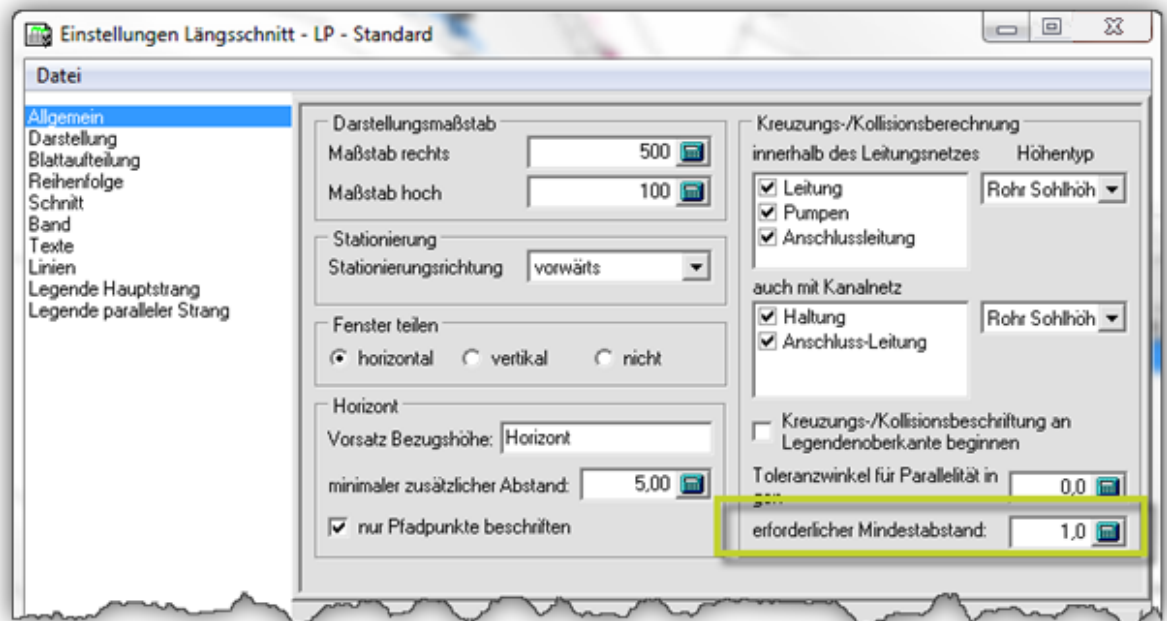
Einstellungen Längsschnitt - LP - Standard

Datei

Allgemein
Darstellung
Blattaufteilung
Reihenfolge
Schnitt
Band
Texte
Linien
Legende Hauptstrang
Legende paralleler Strang

Darstellungsmaßstab
Maßstab rechts 500
Maßstab hoch 100

Stationierung
Stationierungsrichtung vorwärts

Fenster teilen
horizontal vertikal nicht

Horizont
Vorsatz Bezugshöhe: Horizont
minimaler zusätzlicher Abstand: 5,00
nur Pfadpunkte beschriften

Kreuzungs-/Kollisionsberechnung
innerhalb des Leitungsnetzes Höhentyp
Leitung
Pumpen
Anschlussleitung
Rohr Sohlhöh

auch mit Kanalnetz
Haltung
Anschluss-Leitung
Rohr Sohlhöh

Kreuzungs-/Kollisionsbeschriftung an Legendenoberkante beginnen

Toleranzwinkel für Parallelität in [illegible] 0,0

erforderlicher Mindestabstand: 1,0